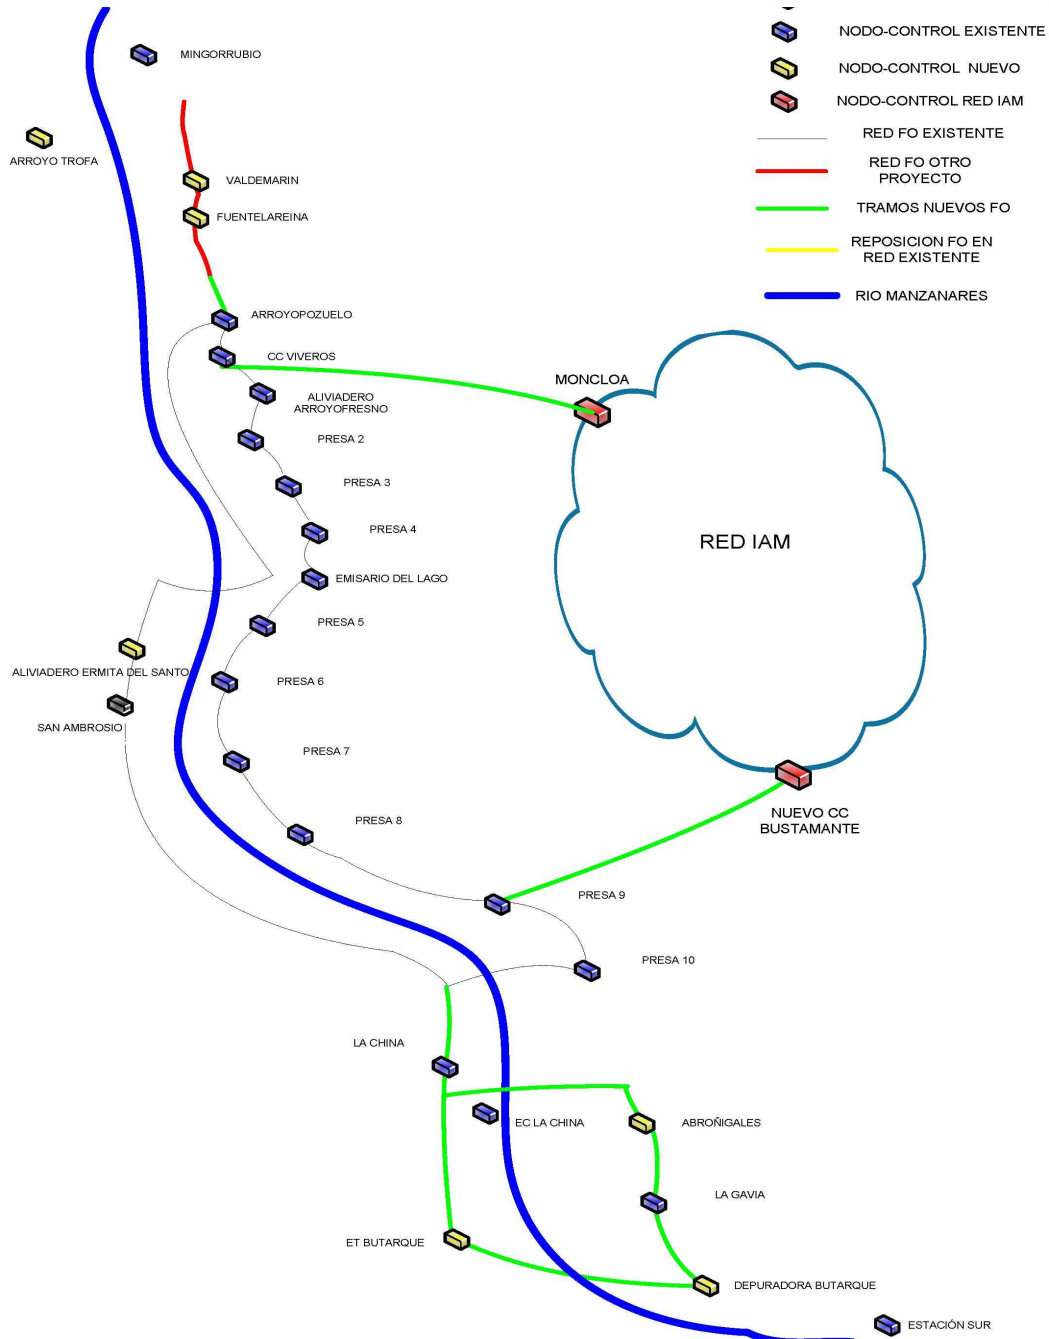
NODO-CONTROL EXISTENTE
NODO-CONTROL NUEVO
NODO-CONTROL RED IAM
RED FO EXISTENTE
RED FO OTRO PROYECTO
TRAMOS NUEVOS FO
REPOSICION FO EN RED EXISTENTE
RIO MANZANARES

MINGORRUBIO
ARROYO TROFA
VALDEMARIN
FUENTELAREINA
ARROYOPOZUELO
CC VIVEROS
MONCLOA
ALIVIADERO ARROYOFRESNO
PRESA 2
PRESA 3
PRESA 4
RED IAM
EMISARIO DEL LAGO
PRESA 5
ALIVIADERO ERMITA DEL SANTO
PRESA 6
SAN AMBROSIO
PRESA 7
NUEVO CC BUSTAMANTE
PRESA 8
PRESA 9
PRESA 10
LA CHINA
EC LA CHINA
ABROÑIGALES
LA GAVIA
ET BUTARQUE
DEPURADORA BUTARQUE
ESTACIÓN SUR